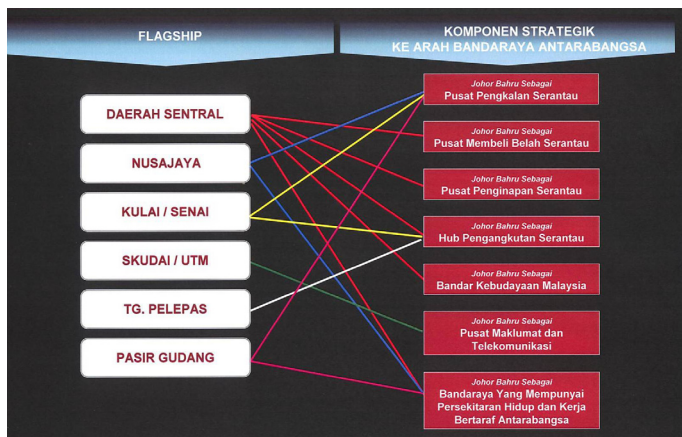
FLAGSHIP

KOMPONEN STRATEGIK KE ARAH BANDARAYA ANTARABANGSA

DAERAH SENTRAL

NUSAJAYA

KULAI / SENAI

SKUDAI / UTM

TG. PELEPAS

PASIR GUDANG

Johor Bahru Sebagai
Pusat Pengkalan Serantau

Johor Bahru Sebagai
Pusat Membeli Belah Serantau

Johor Bahru Sebagai
Pusat Penginapan Serantau

Johor Bahru Sebagai
Hub Pengangkutan Serantau

Johor Bahru Sebagai
Bandar Kebudayaan Malaysia

Johor Bahru Sebagai
Pusat Maklumat dan Telekomunikasi

Johor Bahru Sebagai
Bandaraya Yang Mempunyai Persekitaran Hidup dan Kerja Bertaraf Antarabangsa